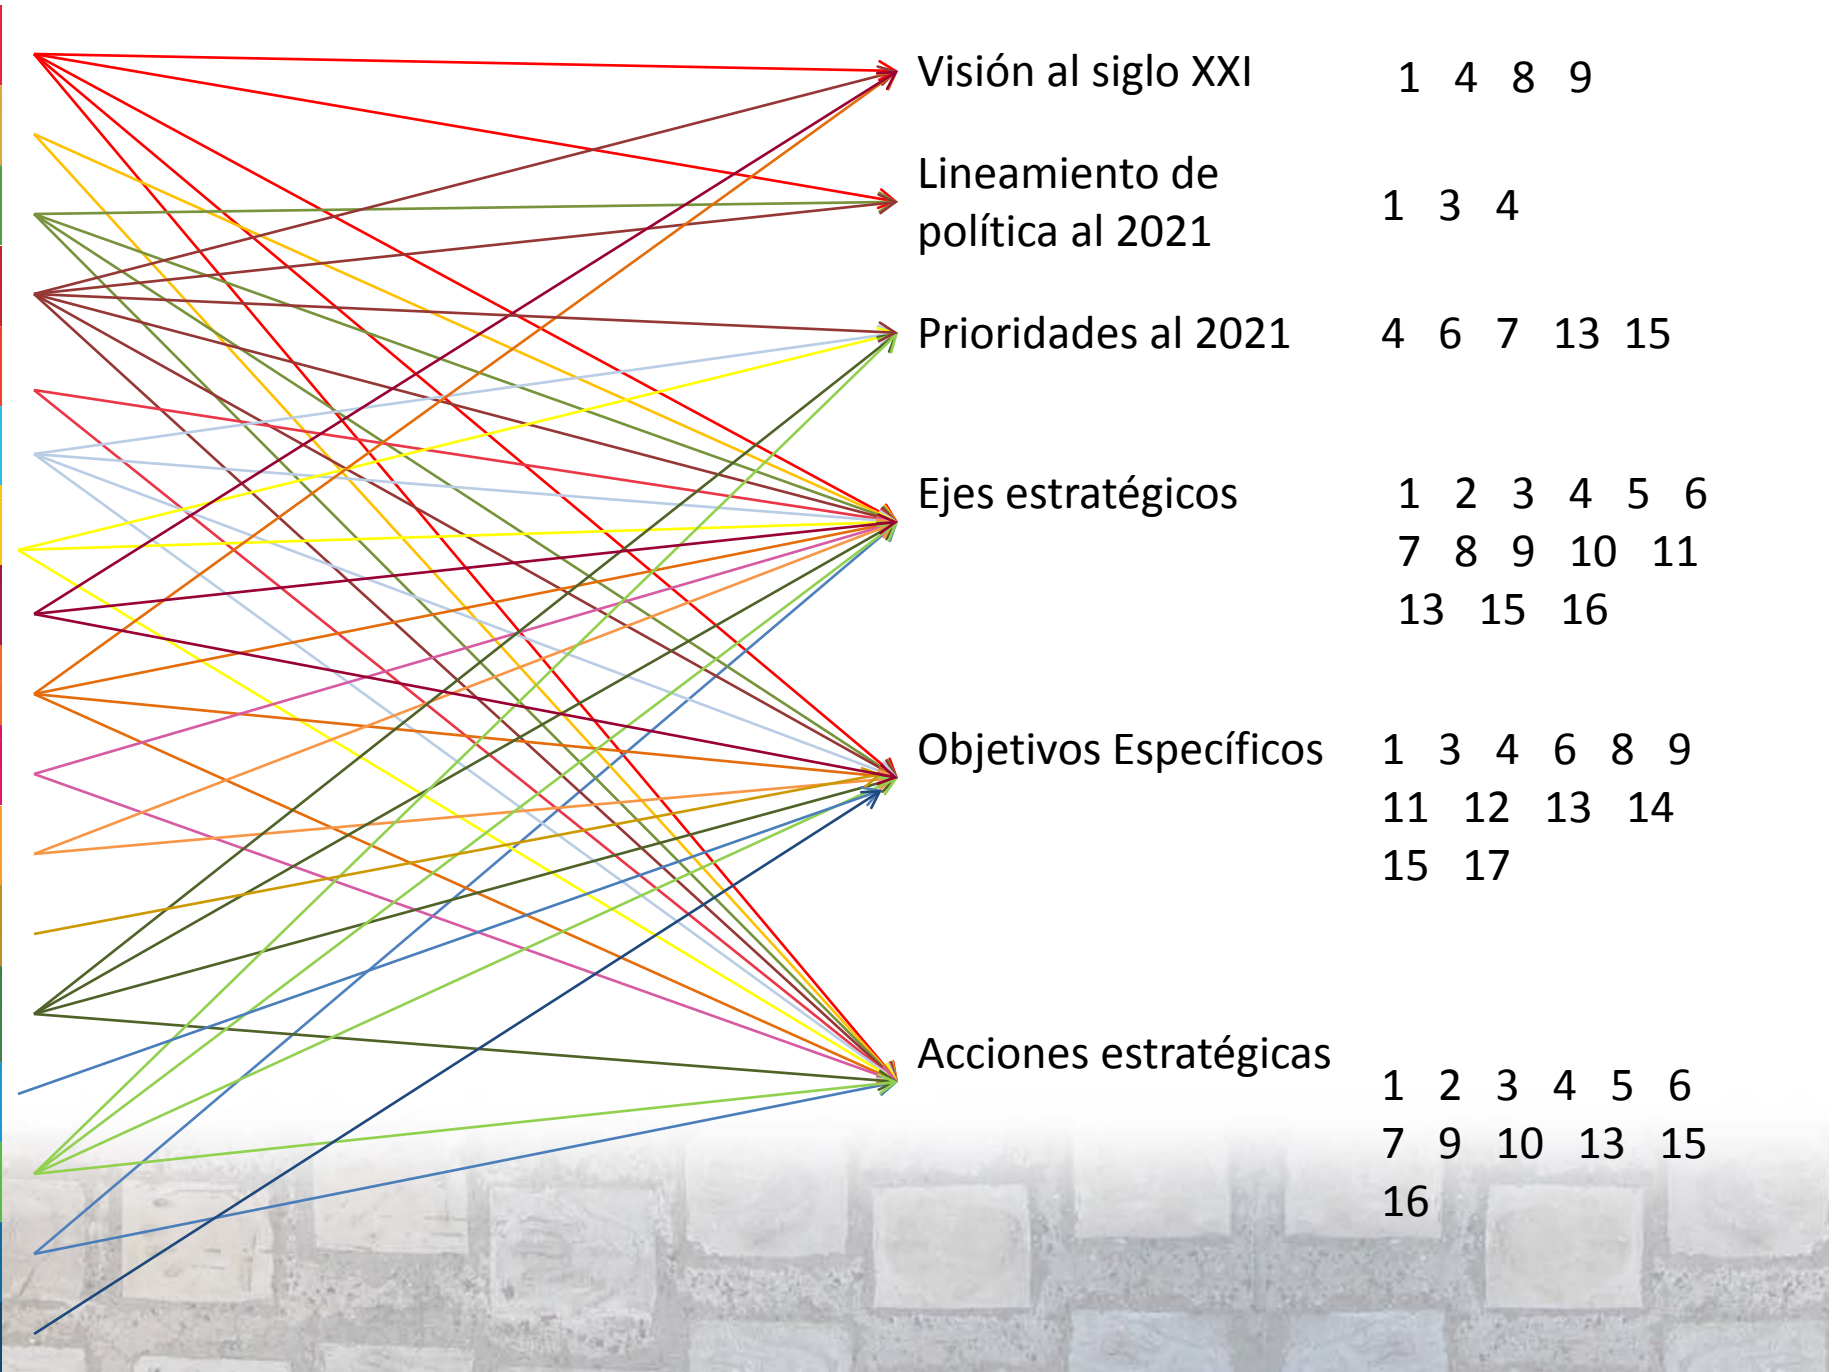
Visión al siglo XXI 1 4 8 9

Lineamiento de política al 2021 1 3 4

Prioridades al 2021 4 6 7 13 15

Ejes estratégicos 1 2 3 4 5 6 7 8 9 10 11 13 15 16

Objetivos Específicos 1 3 4 6 8 9 11 12 13 14 15 17

Acciones estratégicas 1 2 3 4 5 6 7 9 10 13 15 16